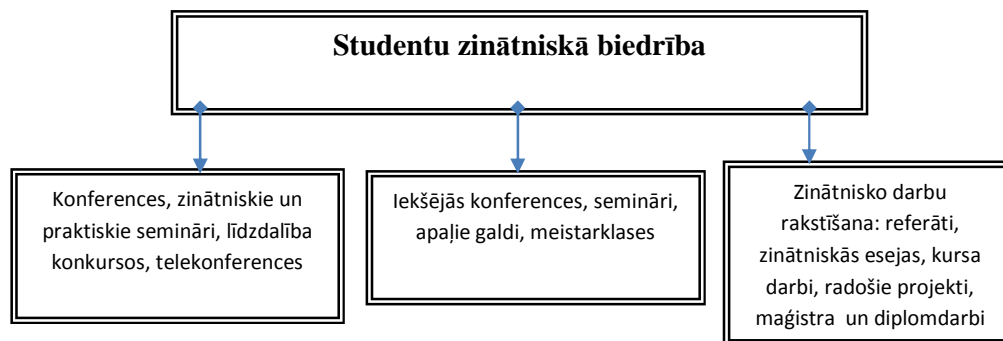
Studentu zinātniskā biedrība

Konferences, zinātniskie un praktiskie semināri, līdzdalība konkursos, telekonferences

Iekšējās konferences, semināri, apaļie galdi, meistarklases

Zinātnisko darbu rakstīšana: referāti, zinātniskās esejas, kursa darbi, radošie projekti, maģistra un diplomdarbi